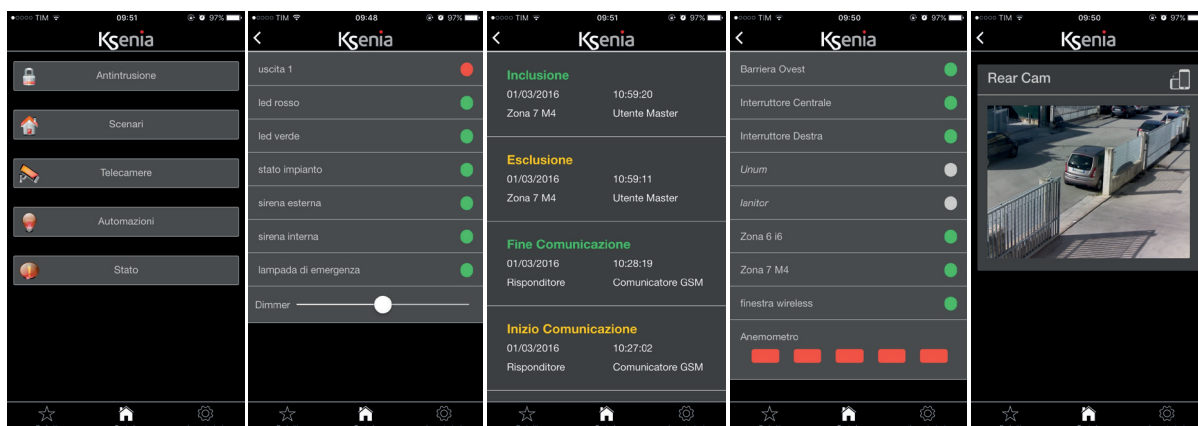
●○○○○ TIM 09:51 97%
Ksenia
Antintrusione
Scenari
Telecamere
Automazioni
Stato

●○○○○ TIM 09:48 97%
<
Ksenia
uscita 1
led rosso
led verde
stato impianto
sirena esterna
sirena interna
lampada di emergenza
Dimmer

●○○○○ TIM 09:51 97%
<
Ksenia
Inclusione
01/03/2016 10:59:20
Zona 7 M4 Utente Master
Esclusione
01/03/2016 10:59:11
Zona 7 M4 Utente Master
Fine Comunicazione
01/03/2016 10:28:19
Risponditore Comunicatore GSM
Inizio Comunicazione
01/03/2016 10:27:02
Risponditore Comunicatore GSM

●○○○○ TIM 09:50 97%
<
Ksenia
Barriera Ovest
Interruttore Centrale
Interruttore Destra
Unum
Ianitor
Zona 6 i6
Zona 7 M4
finestra wireless
Anemometro

●○○○○ TIM 09:50 97%
<
Ksenia
Rear Cam